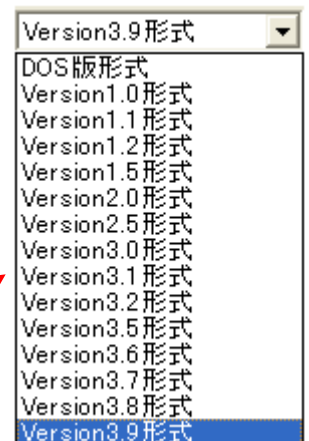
Version3.9形式

DOS版形式
Version1.0形式
Version1.1形式
Version1.2形式
Version1.5形式
Version2.0形式
Version2.5形式
Version3.0形式
Version3.1形式
Version3.2形式
Version3.5形式
Version3.6形式
Version3.7形式
Version3.8形式
Version3.9形式